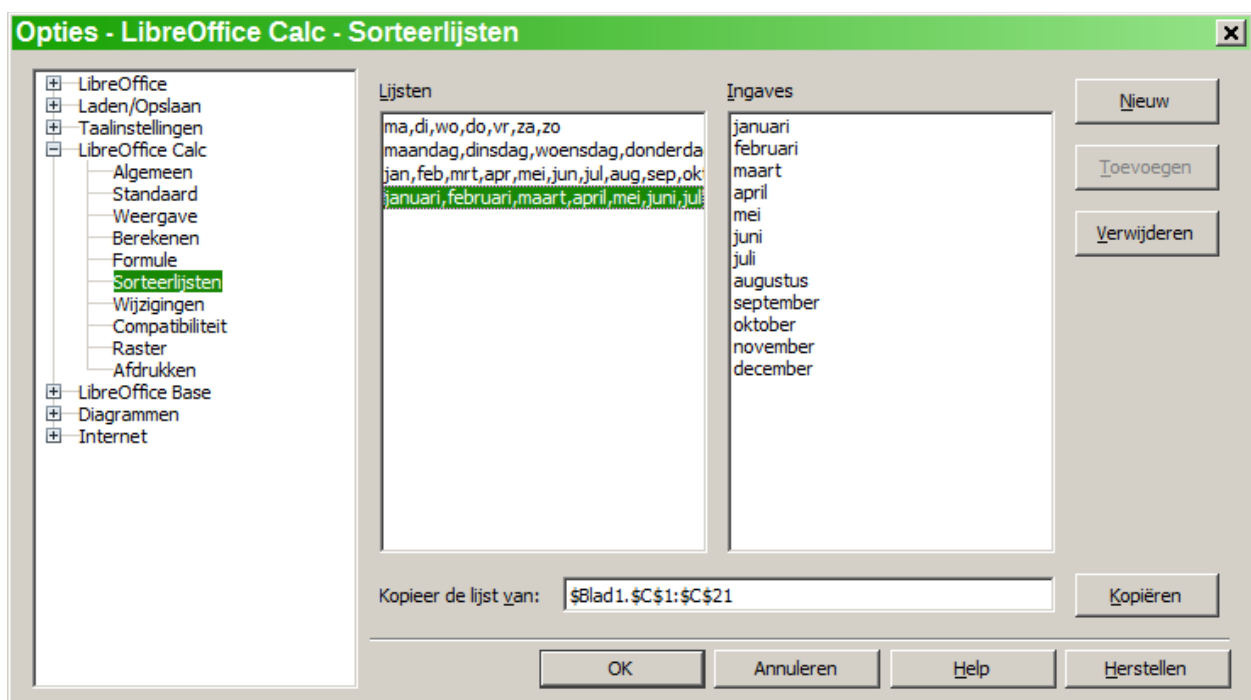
Opties - LibreOffice Calc - Sorteerlijsten

LibreOffice
Laden/Opslaan
Taalinstellingen
LibreOffice Calc
Algemeen
Standaard
Weergave
Berekenen
Formule
Sorteerlijsten
Wijzigingen
Compatibiliteit
Raster
Afdrukken
LibreOffice Base
Diagrammen
Internet

Lijsten
ma,di,wo,do,vr,za,zo
maandag,dinsdag,woensdag,donderda
jan,feb,mrt,apr,mei,jun,jul,aug,sep,ok
januari,februari,maart,april,mei,juni,jul

Ingaves
januari
februari
maart
april
mei
juni
juli
augustus
september
oktober
november
december

Nieuw
Toevoegen
Verwijderen

Kopieer de lijst van: $Blad1.$C$1:$C$21
Kopiëren

OK
Annuleren
Help
Herstellen